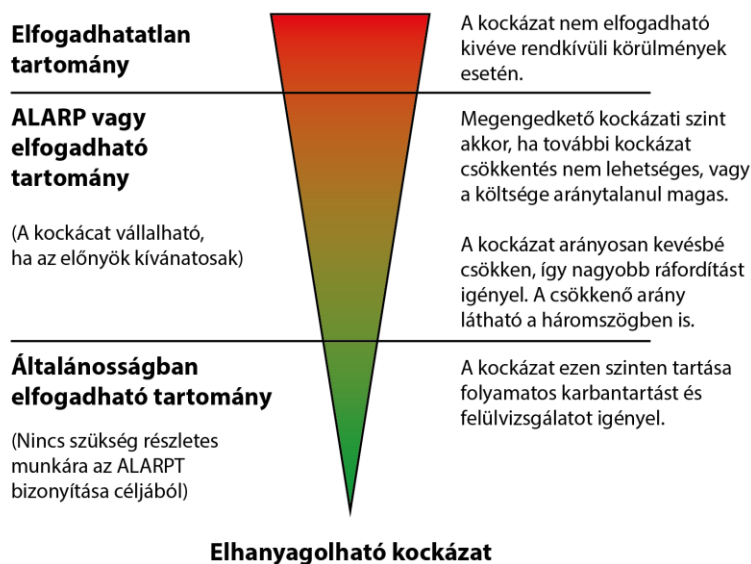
Elfogadhatatlan tartomány

A kockázat nem elfogadható kivéve rendkívüli körülmények esetén.

ALARP vagy elfogadható tartomány

(A kockácat vállalható, ha az előnyök kívánatosak)

Megengedkető kockázati szint akkor, ha további kockázat csökkentés nem lehetséges, vagy a költsége aránytalanul magas.

A kockázat arányosan kevésbé csökken, így nagyobb ráfordítást igényel. A csökkenő arány látható a háromszögben is.

Általánosságban elfogadható tartomány

(Nincs szükség részletes munkára az ALARPT bizonyítása céljából)

A kockázat ezen szinten tartása folyamatos karbantartást és felülvizsgálatot igényel.

Elhanyagolható kockázat